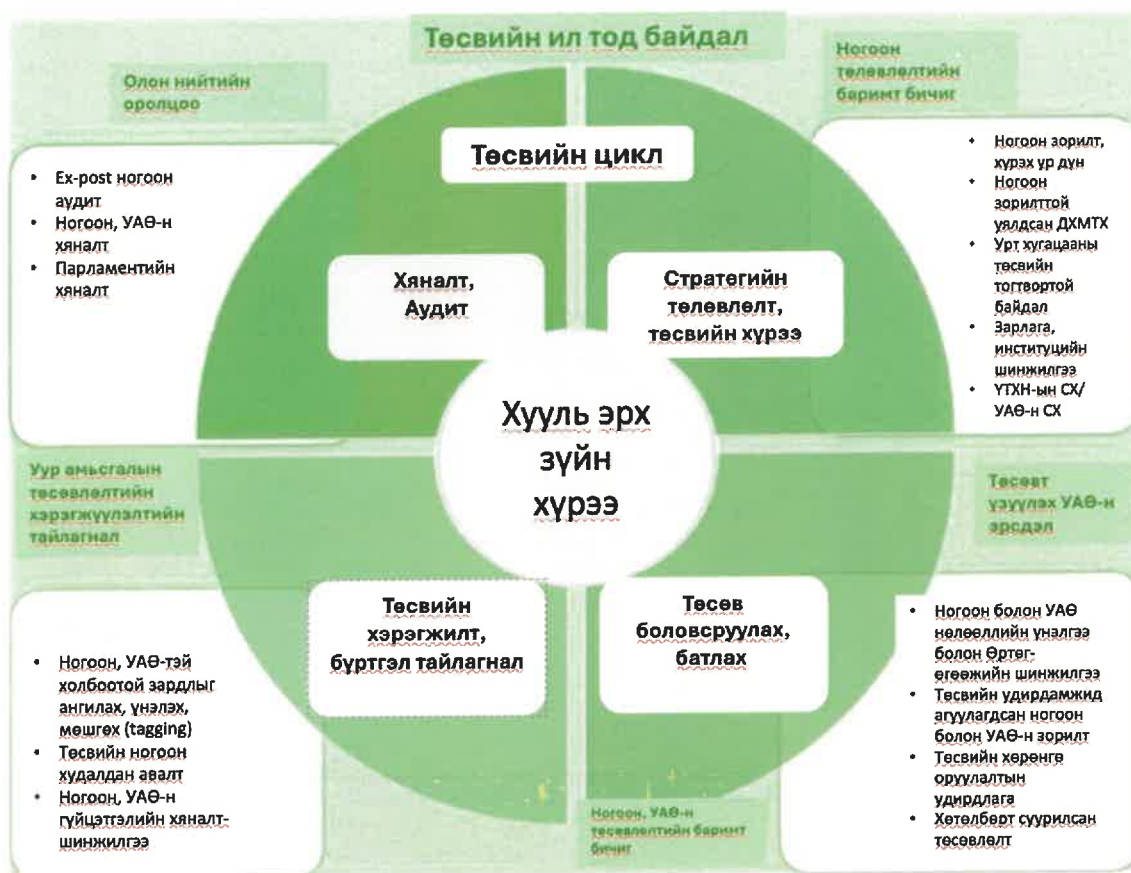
Төсвийн ил тод байдал

Олон нийтийн оролцоо

Ногоон төлөвлөлтийн баримт бичиг

Төсвийн цикл

- Ex-post ногоон аудит
- Ногоон, УАӨ-н хяналт
- Парламентийн хяналт

- Ногоон зорилт, хүрэх үр дүн
- Ногоон зорилттой уялдсан ДХМТХ
- Урт хугацааны төсвийн тогтвортой байдал
- Зарлага, институцийн шинжилгээ
- ҮТХН-ын СХ/ УАӨ-н СХ

Хяналт, Аудит

Стратегийн төлөвлөлт, төсвийн хүрээ

Хууль эрх зүйн хүрээ

Уур амьсгалын төсөвлөлтийн хэрэгжүүлэлтийн тайлагнал

Төсөвт үзүүлэх УАӨ-н эрсдэл

Төсвийн хэрэгжилт, бүртгэл тайлагнал

Төсөв боловсруулах, батлах

- Ногоон, УАӨ-тэй холбоотой зардлыг ангилах, үнэлэх, мөшгөх (tagging)
- Төсвийн ногоон худалдан авалт
- Ногоон, УАӨ-н гүйцэтгэлийн хяналт-шинжилгээ

- Ногоон болон УАӨ нөлөөллийн үнэлгээ болон Өртөг-өгөөжийн шинжилгээ
- Төсвийн удирдамжид агуулагдсан ногоон болон УАӨ-н зорилт
- Төсвийн хөрөнгө оруулалтын удирдлага
- Хөтөлбөрт суурилсан төсөвлөлт

Ногоон, УАӨ-н төсөвлөлтийн баримт бичиг